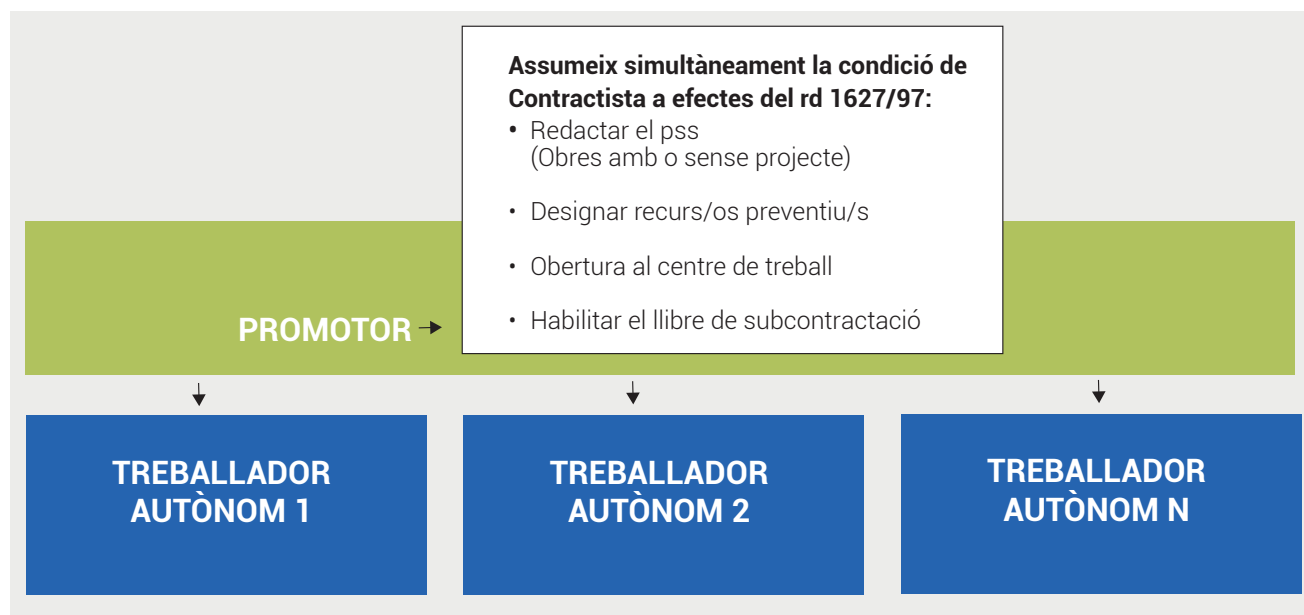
Assumeix simultàneament la condició de Contractista a efectes del rd 1627/97:

• Redactar el pss
(Obres amb o sense projecte)

• Designar recurs/os preventiu/s

• Obertura al centre de treball

• Habilitar el llibre de subcontractació

PROMOTOR →

TREBALLADOR AUTÒNOM 1

TREBALLADOR AUTÒNOM 2

TREBALLADOR AUTÒNOM N